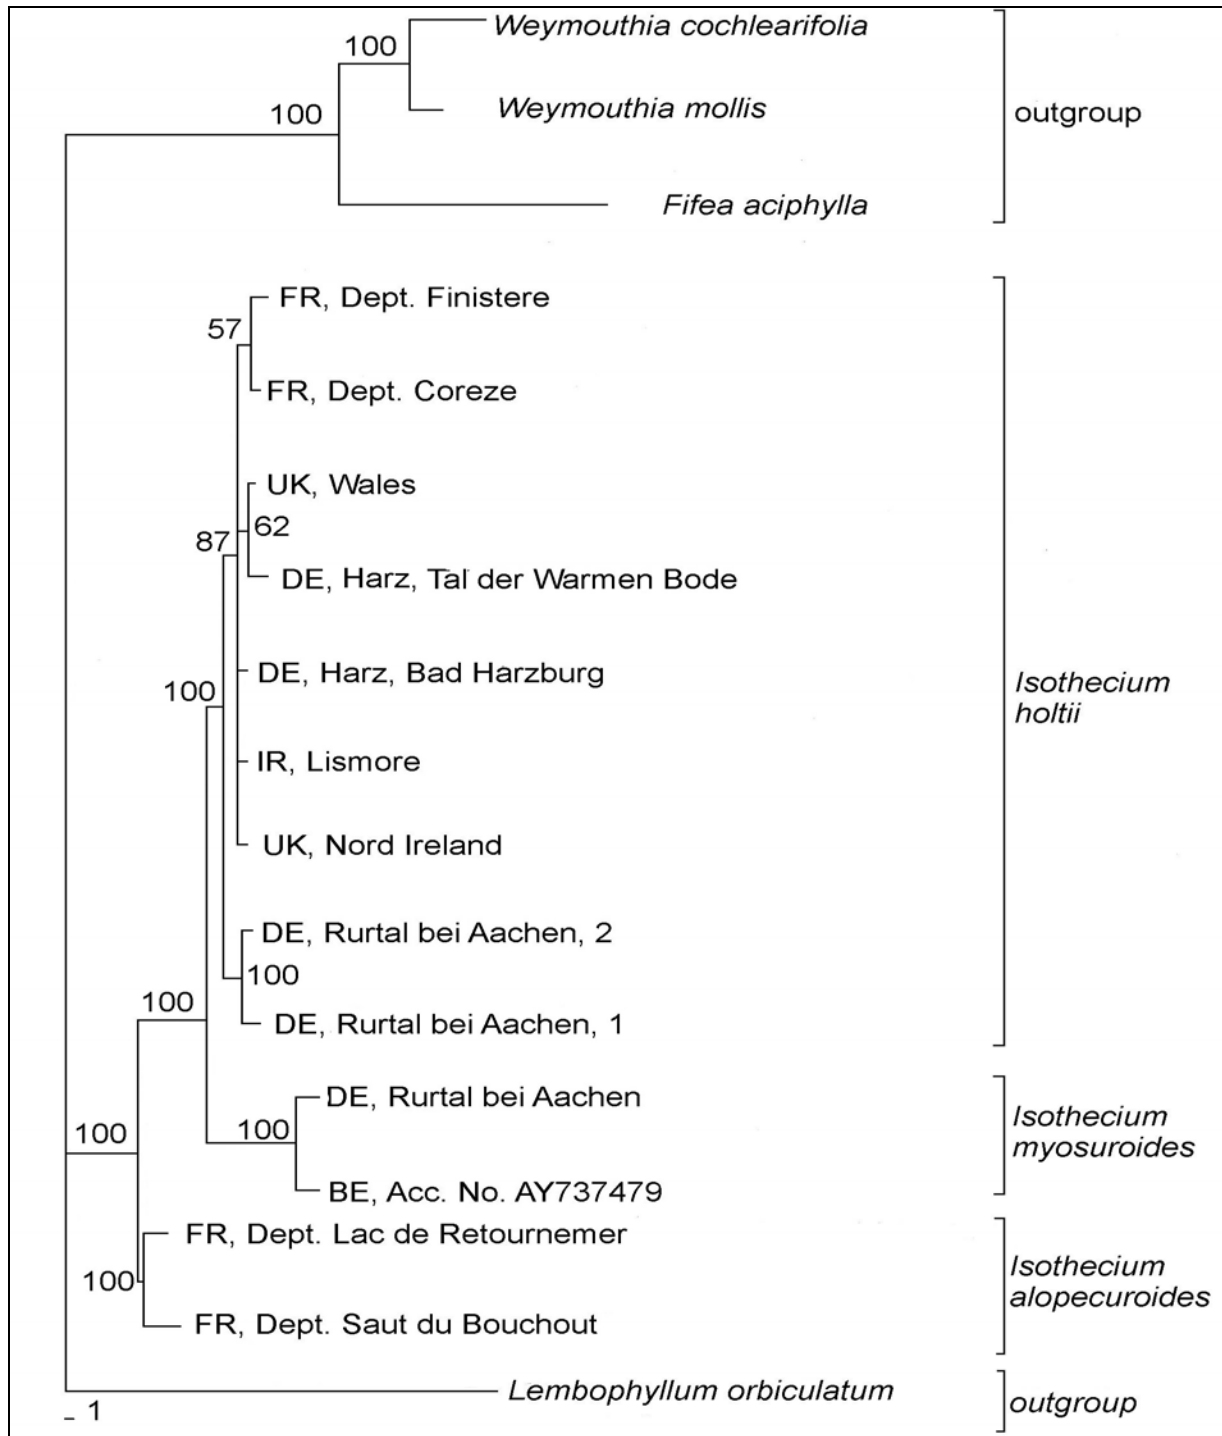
100
Weymouthia cochlearifolia
100
Weymouthia mollis
outgroup
Fifea aciphylla

57
FR, Dept. Finistere
FR, Dept. Coreze
UK, Wales
62
87
DE, Harz, Tal der Warmen Bode
100
DE, Harz, Bad Harzburg
Isothecium holtii
IR, Lismore
UK, Nord Ireland
DE, Rurtal bei Aachen, 2
100
100
DE, Rurtal bei Aachen, 1

DE, Rurtal bei Aachen
100
100
Isothecium myosuroides
BE, Acc. No. AY737479

FR, Dept. Lac de Retournemer
100
Isothecium alopecuroides
FR, Dept. Saut du Bouchout

Lembophyllum orbiculatum
outgroup
1